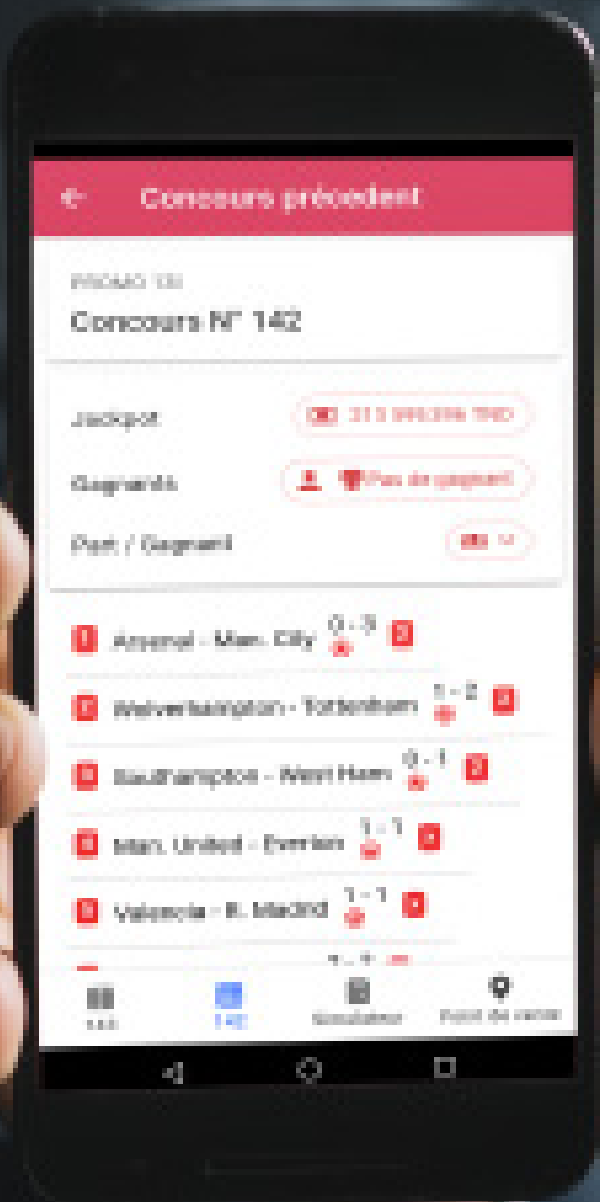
Concours précédent

PROMO 130

Concours N° 142

Jackpot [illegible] TND

Gagnants Pas de gagnant

Part / Gagnant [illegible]

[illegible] Arsenal - Man. City 0 - 3 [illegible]

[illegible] Wolverhampton - Tottenham 1 - 2 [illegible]

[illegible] Southampton - West Ham 0 - 1 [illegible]

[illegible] Man. United - Everton 1 - 1 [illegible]

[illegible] Valencia - R. Madrid 1 - 1 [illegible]

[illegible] 142 Simulateur Point de vente